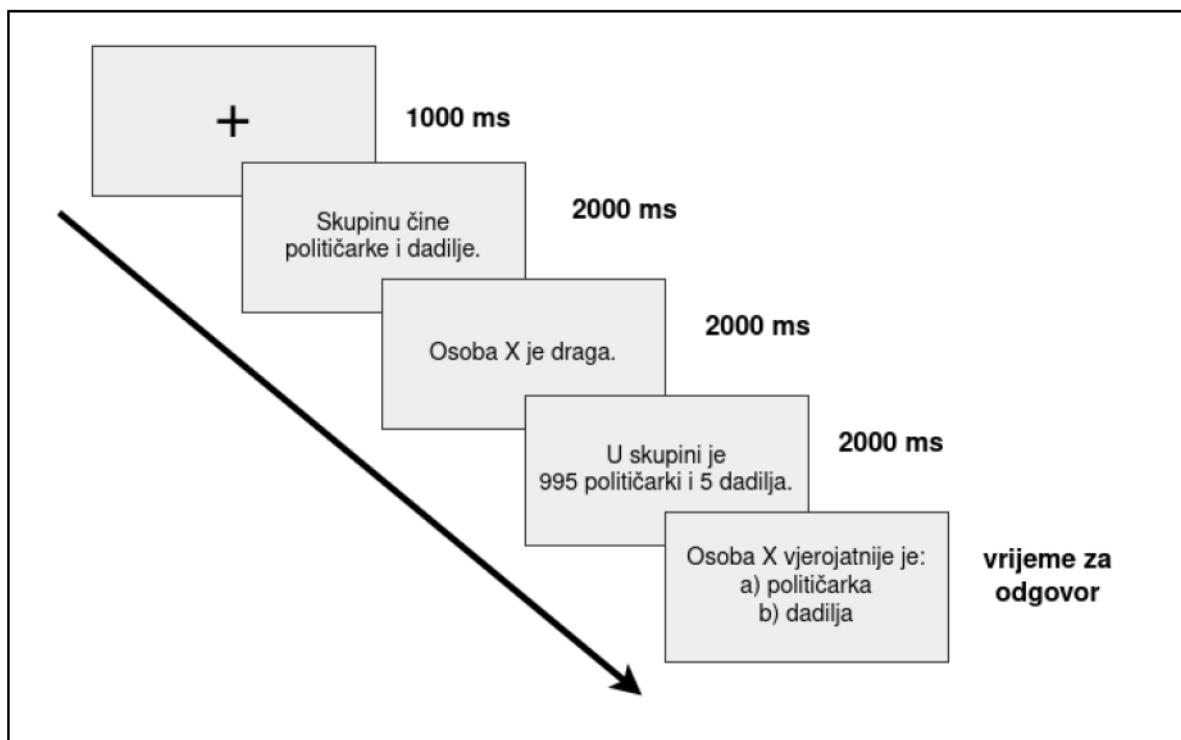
+

1000 ms

Skupinu čine političarke i dadilje.

2000 ms

Osoba X je draga.

2000 ms

U skupini je 995 političarki i 5 dadilja.

2000 ms

Osoba X vjerojatnije je:
a) političarka
b) dadilja

vrijeme za odgovor